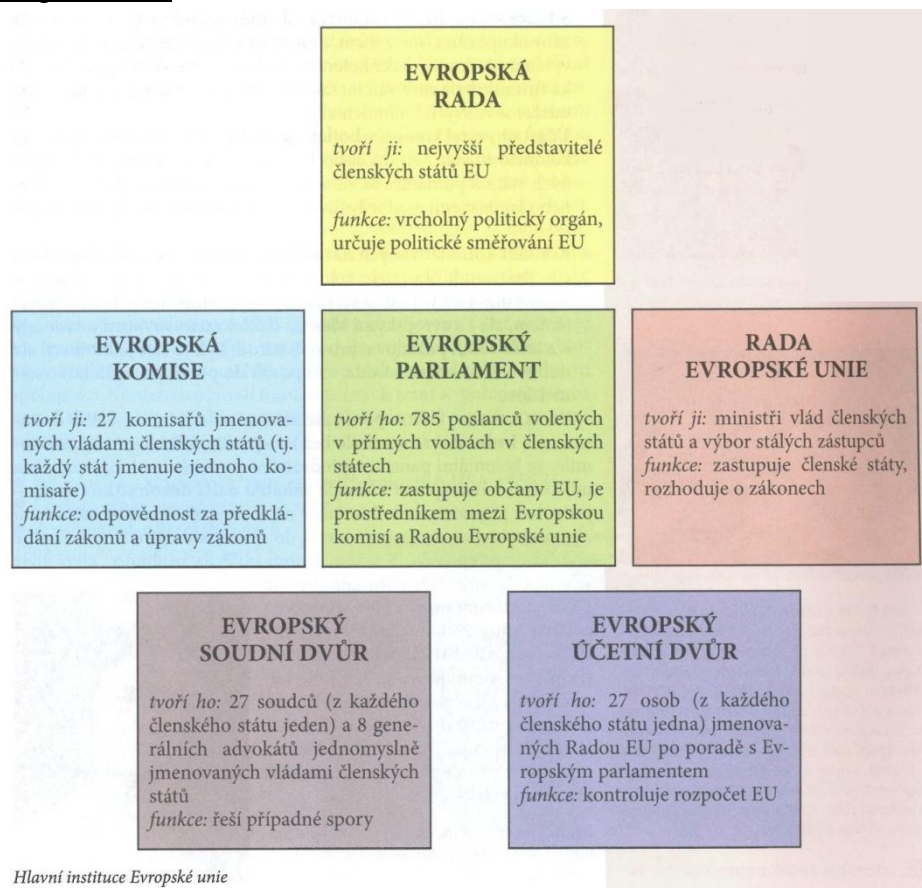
EVROPSKÁ RADA

*tvoří ji:* nejvyšší představitelé členských států EU

*funkce:* vrcholný politický orgán, určuje politické směřování EU

EVROPSKÁ KOMISE

*tvoří ji:* 27 komisařů jmenovaných vládami členských států (tj. každý stát jmenuje jednoho komisaře)
*funkce:* odpovědnost za předkládání zákonů a úpravy zákonů

EVROPSKÝ PARLAMENT

*tvoří ho:* 785 poslanců volených v přímých volbách v členských státech
*funkce:* zastupuje občany EU, je prostředníkem mezi Evropskou komisí a Radou Evropské unie

RADA EVROPSKÉ UNIE

*tvoří ji:* ministři vlád členských států a výbor stálých zástupců
*funkce:* zastupuje členské státy, rozhoduje o zákonech

EVROPSKÝ SOUDNÍ DVŮR

*tvoří ho:* 27 soudců (z každého členského státu jeden) a 8 generálních advokátů jednomyslně jmenovaných vládami členských států
*funkce:* řeší případné spory

EVROPSKÝ ÚČETNÍ DVŮR

*tvoří ho:* 27 osob (z každého členského státu jedna) jmenovaných Radou EU po poradě s Evropským parlamentem
*funkce:* kontroluje rozpočet EU

*Hlavní instituce Evropské unie*